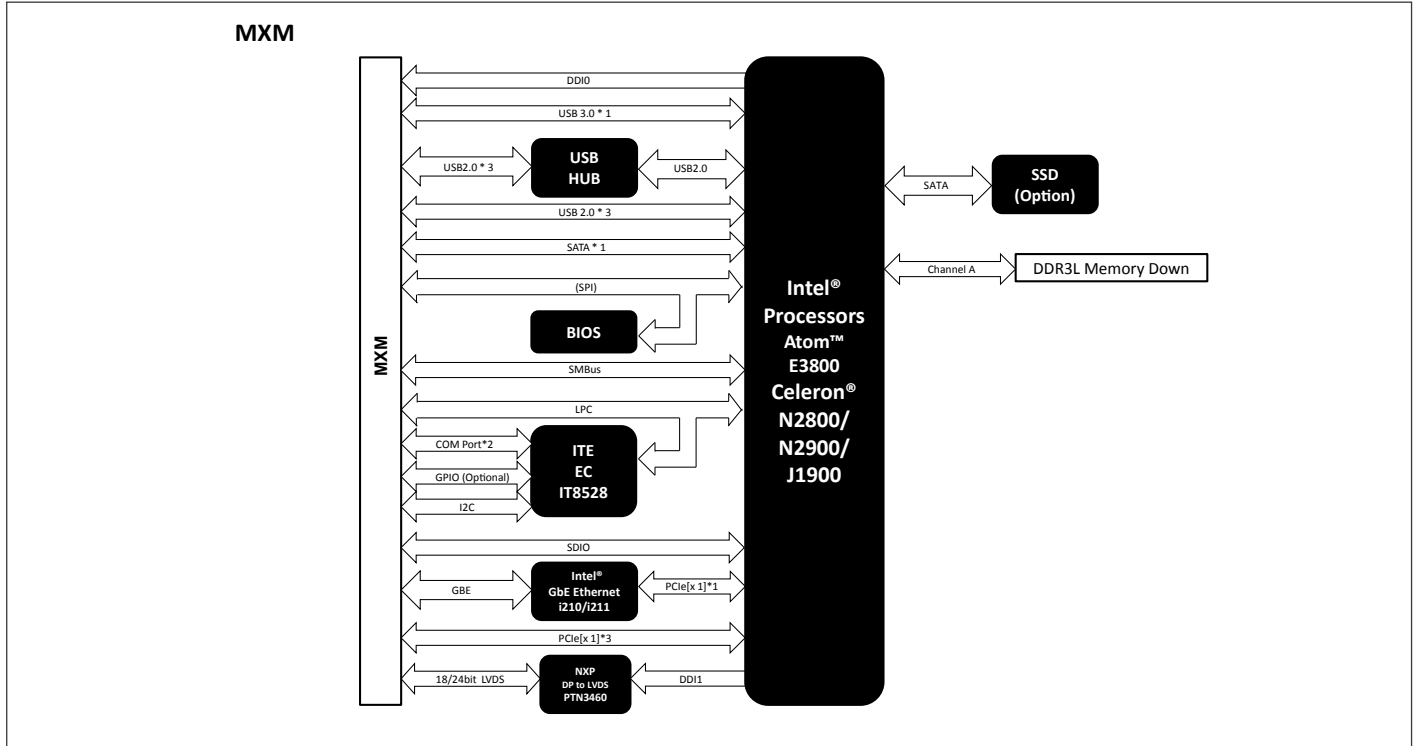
MXM

MXM

DDI0

USB 3.0 * 1

USB2.0 * 3

USB HUB

USB2.0

USB 2.0 * 3

SATA * 1

(SPI)

BIOS

SMBus

LPC

COM Port*2

GPIO (Optional)

I2C

ITE EC IT8528

SDIO

GBE

Intel® GbE Ethernet i210/i211

PCIe[x 1]*1

PCIe[x 1]*3

18/24bit LVDS

NXP DP to LVDS PTN3460

DDI1

Intel® Processors Atom™ E3800 Celeron® N2800/ N2900/ J1900

SATA

SSD (Option)

Channel A

DDR3L Memory Down